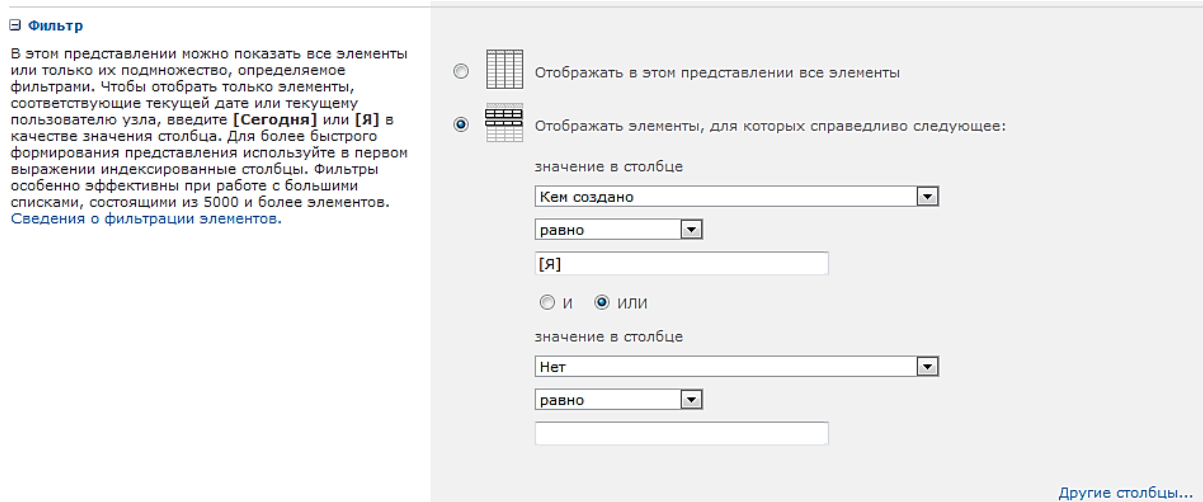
⊟ Фильтр

В этом представлении можно показать все элементы или только их подмножество, определяемое фильтрами. Чтобы отобрать только элементы, соответствующие текущей дате или текущему пользователю узла, введите **[Сегодня]** или **[Я]** в качестве значения столбца. Для более быстрого формирования представления используйте в первом выражении индексированные столбцы. Фильтры особенно эффективны при работе с большими списками, состоящими из 5000 и более элементов. Сведения о фильтрации элементов.

Отображать в этом представлении все элементы

Отображать элементы, для которых справедливо следующее:

значение в столбце

Кем создано

равно

[Я]

и или

значение в столбце

Нет

равно

Другие столбцы...